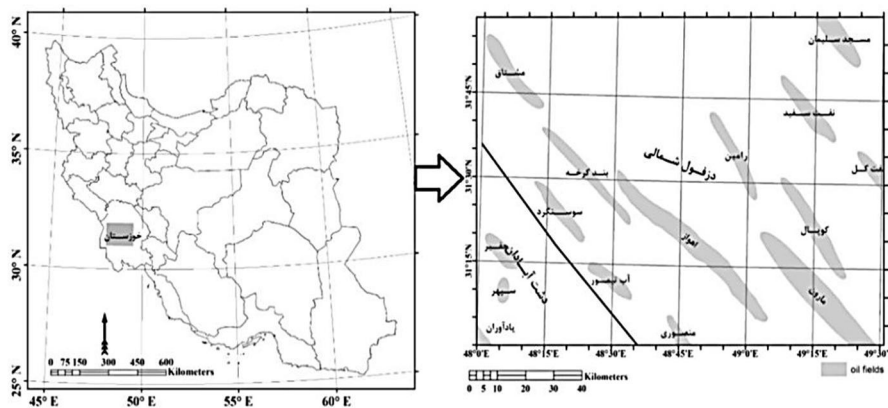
40° N
35° N
30° N
25° N
خوزستان
N
0 75 150 300 450 600
Kilometers
45° E
50° E
55° E
60° E

مسجد سلیمان
مشاق
نفت سفید
31°45'N
رامین
دزفول شمالی
31°30'N
بند کرخه
نفت گل
سوسنگرد
کوپال
31°15'N
دشت آبادان هفتم
اهواز
آب تیمور
سپهر
مارون
پادآوران
منصوری
48°0'E
48°15'E
48°30'E
48°45'E
49°0'E
49°15'E
49°30'
0 5 10 20 30 40
Kilometers
oil fields